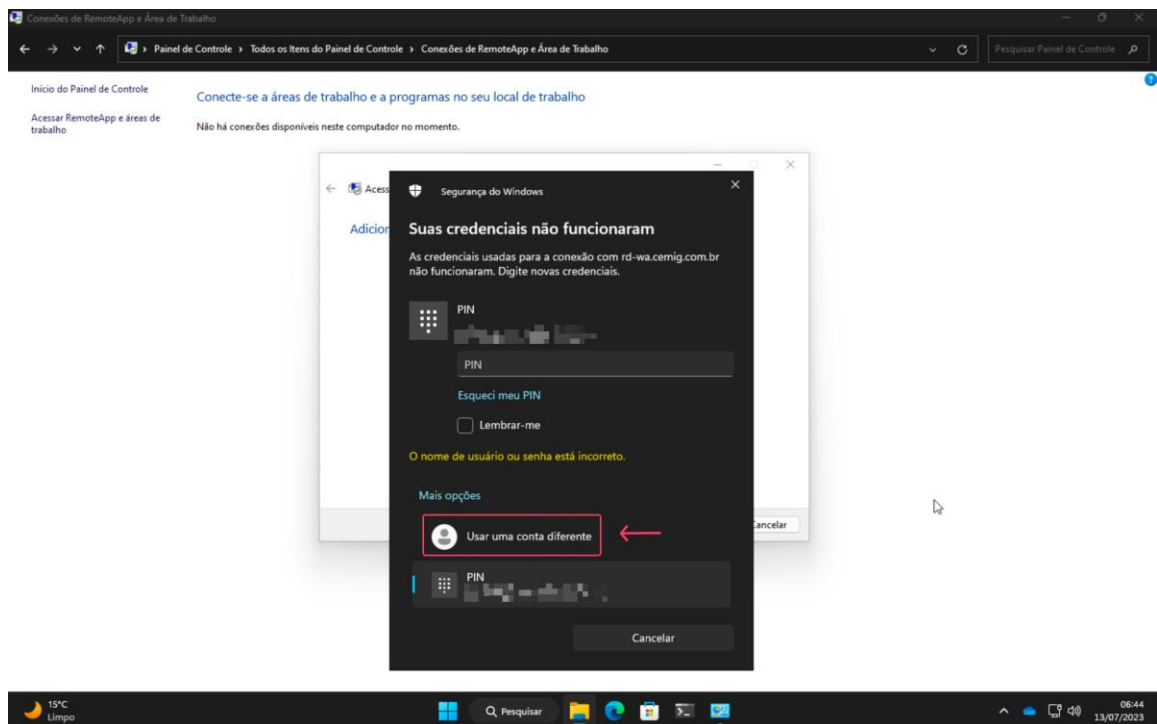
Conexões de RemoteApp e Área de Trabalho

Painel de Controle › Todos os Itens do Painel de Controle › Conexões de RemoteApp e Área de Trabalho

Pesquisar Painel de Controle

Início do Painel de Controle

Acessar RemoteApp e áreas de trabalho

Conecte-se a áreas de trabalho e a programas no seu local de trabalho

Não há conexões disponíveis neste computador no momento.

Acess

Adicior

Segurança do Windows

Suas credenciais não funcionaram

As credenciais usadas para a conexão com rd-wa.cemig.com.br não funcionaram. Digite novas credenciais.

PIN

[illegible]

PIN

Esqueci meu PIN

Lembrar-me

O nome de usuário ou senha está incorreto.

Mais opções

Usar uma conta diferente

PIN

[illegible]

Cancelar

Cancelar

15°C
Limpo

Pesquisar

06:44
13/07/2023